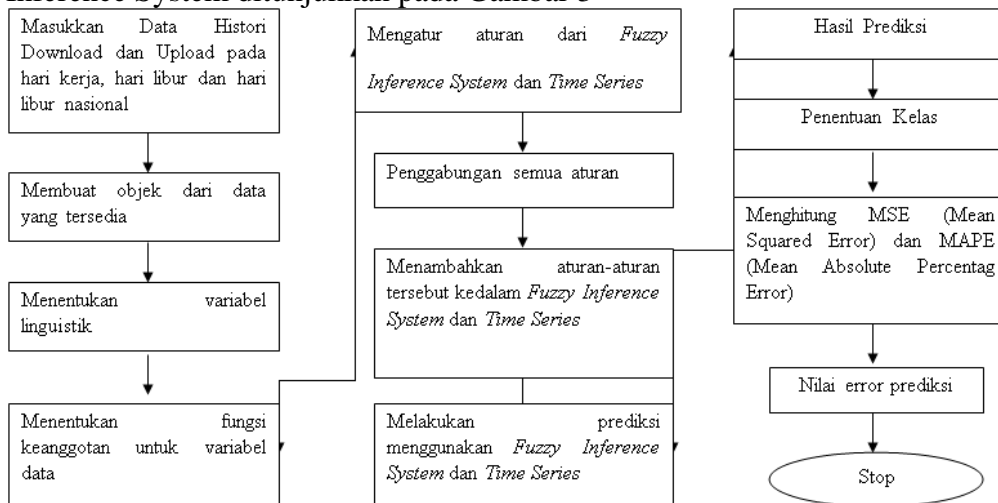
Inference System ditunjukkan pada Gambar 3

Masukkan Data Histori Download dan Upload pada hari kerja, hari libur dan hari libur nasional

Membuat objek dari data yang tersedia

Menentukan variabel linguistik

Menentukan fungsi keanggotan untuk variabel data

Mengatur aturan dari *Fuzzy Inference System* dan *Time Series*

Penggabungan semua aturan

Menambahkan aturan-aturan tersebut kedalam *Fuzzy Inference System* dan *Time Series*

Melakukan prediksi menggunakan *Fuzzy Inference System* dan *Time Series*

Hasil Prediksi

Penentuan Kelas

Menghitung MSE (Mean Squared Error) dan MAPE (Mean Absolute Percentag Error)

Nilai error prediksi

Stop